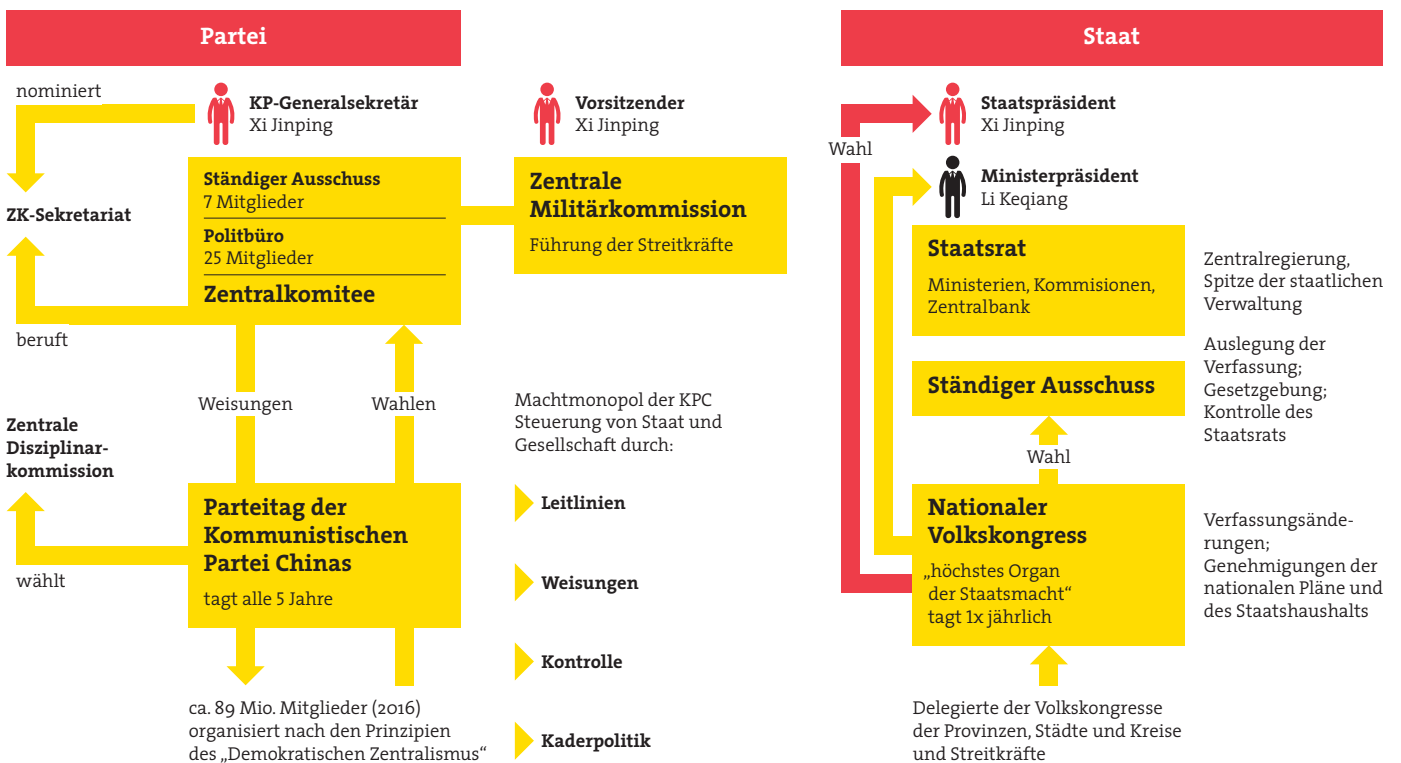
Partei

nominiert

KP-Generalsekretär
Xi Jinping

Vorsitzender
Xi Jinping

ZK-Sekretariat

Ständiger Ausschuss
7 Mitglieder

Politbüro
25 Mitglieder

Zentralkomitee

Zentrale Militärkommission

Führung der Streitkräfte

beruft

Weisungen

Wahlen

Zentrale Disziplinarkommission

Machtmonopol der KPC Steuerung von Staat und Gesellschaft durch:

Parteitag der Kommunistischen Partei Chinas

tagt alle 5 Jahre

wählt

Leitlinien

Weisungen

Kontrolle

Kaderpolitik

ca. 89 Mio. Mitglieder (2016) organisiert nach den Prinzipien des „Demokratischen Zentralismus“

Staat

Wahl

Staatspräsident
Xi Jinping

Ministerpräsident
Li Keqiang

Staatsrat

Ministerien, Kommisionen, Zentralbank

Zentralregierung, Spitze der staatlichen Verwaltung

Ständiger Ausschuss

Auslegung der Verfassung; Gesetzgebung; Kontrolle des Staatsrats

Wahl

Nationaler Volkskongress

„höchstes Organ der Staatsmacht“
tagt 1x jährlich

Verfassungsänderungen; Genehmigungen der nationalen Pläne und des Staatshaushalts

Delegierte der Volkskongresse der Provinzen, Städte und Kreise und Streitkräfte